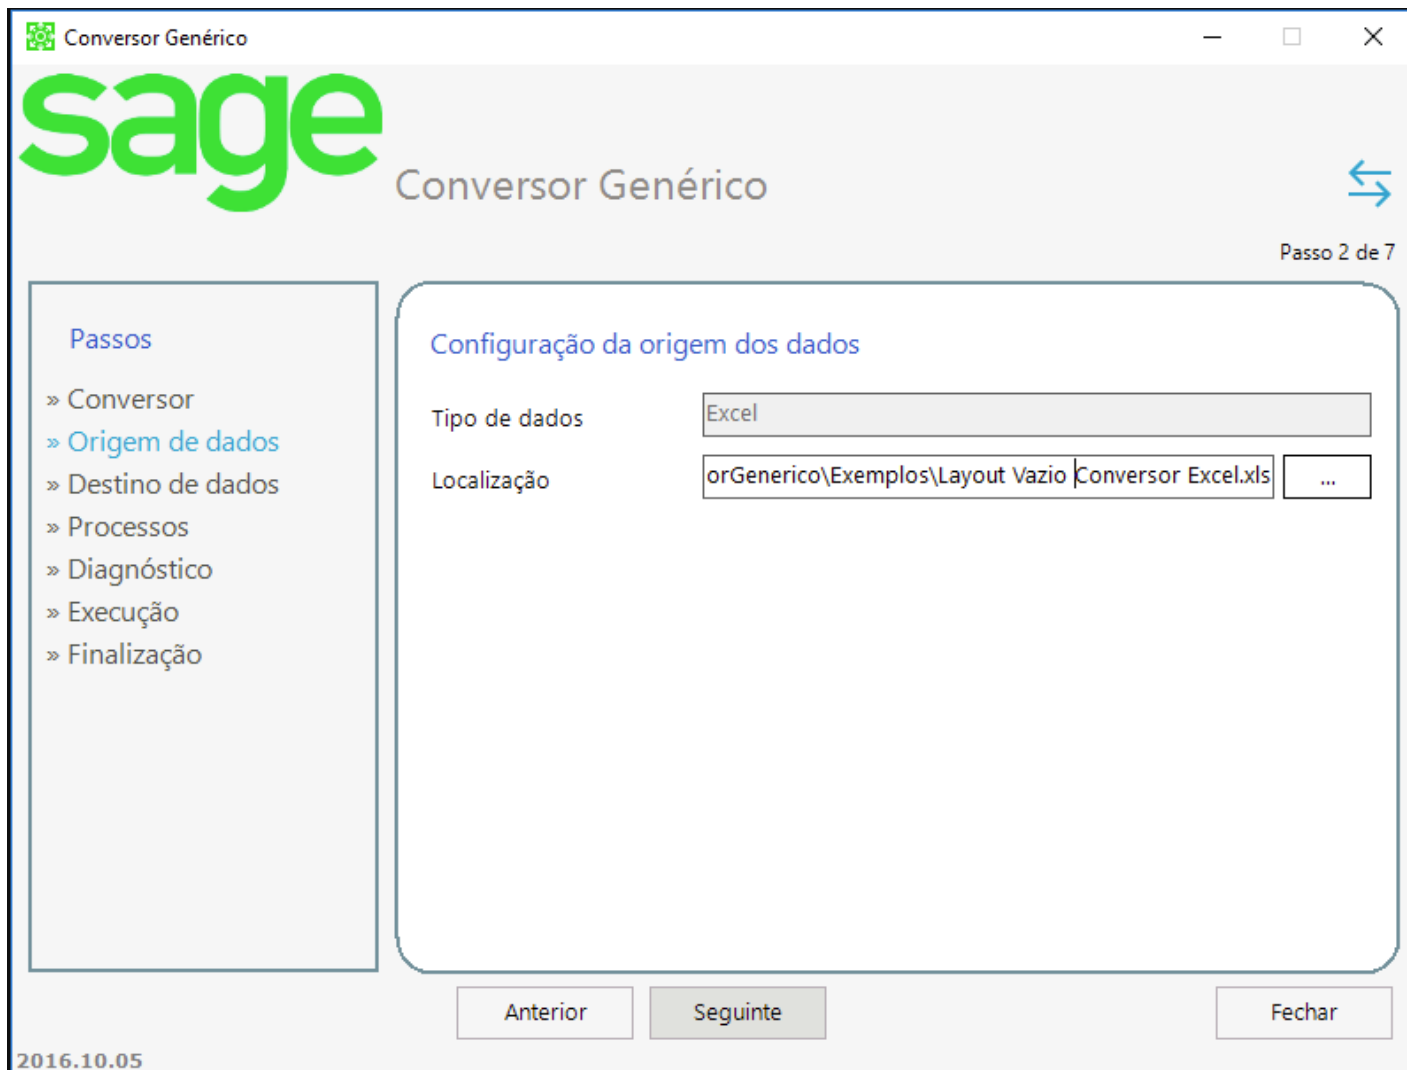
Conversor Genérico

sage

Conversor Genérico

Passo 2 de 7

Passos

» Conversor
» Origem de dados
» Destino de dados
» Processos
» Diagnóstico
» Execução
» Finalização

Configuração da origem dos dados

Tipo de dados Excel

Localização orGenerico\Exemplos\Layout Vazio Conversor Excel.xls ...

Anterior Seguinte Fechar

2016.10.05